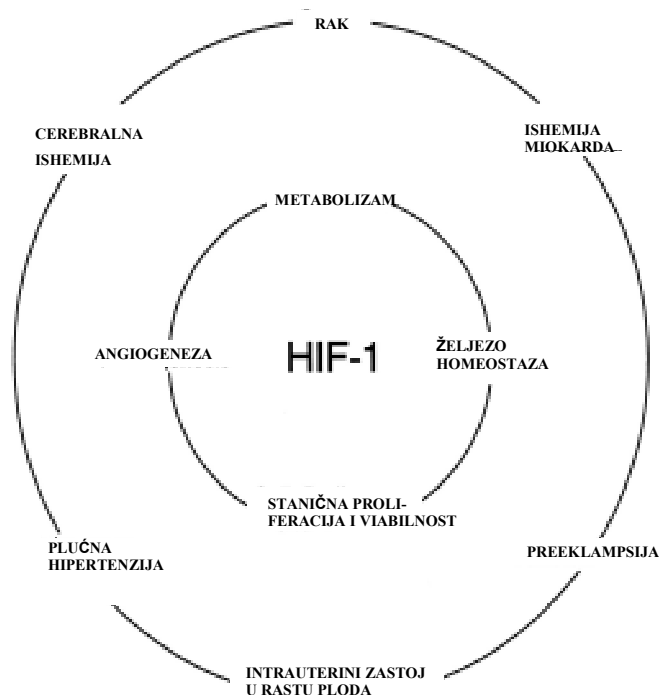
RAK

CEREBRALNA ISHEMIJA

ISHEMIJA MIOKARDA

METABOLIZAM

ANGIOGENEZA

HIF-1

ŽELJEZO HOMEOSTAZA

STANIČNA PROLIFERACIJA I VIABILNOST

PLUĆNA HIPERTENZIJA

PREEKLAMPSIJA

INTRAUTERINI ZASTOJ U RASTU PLODA